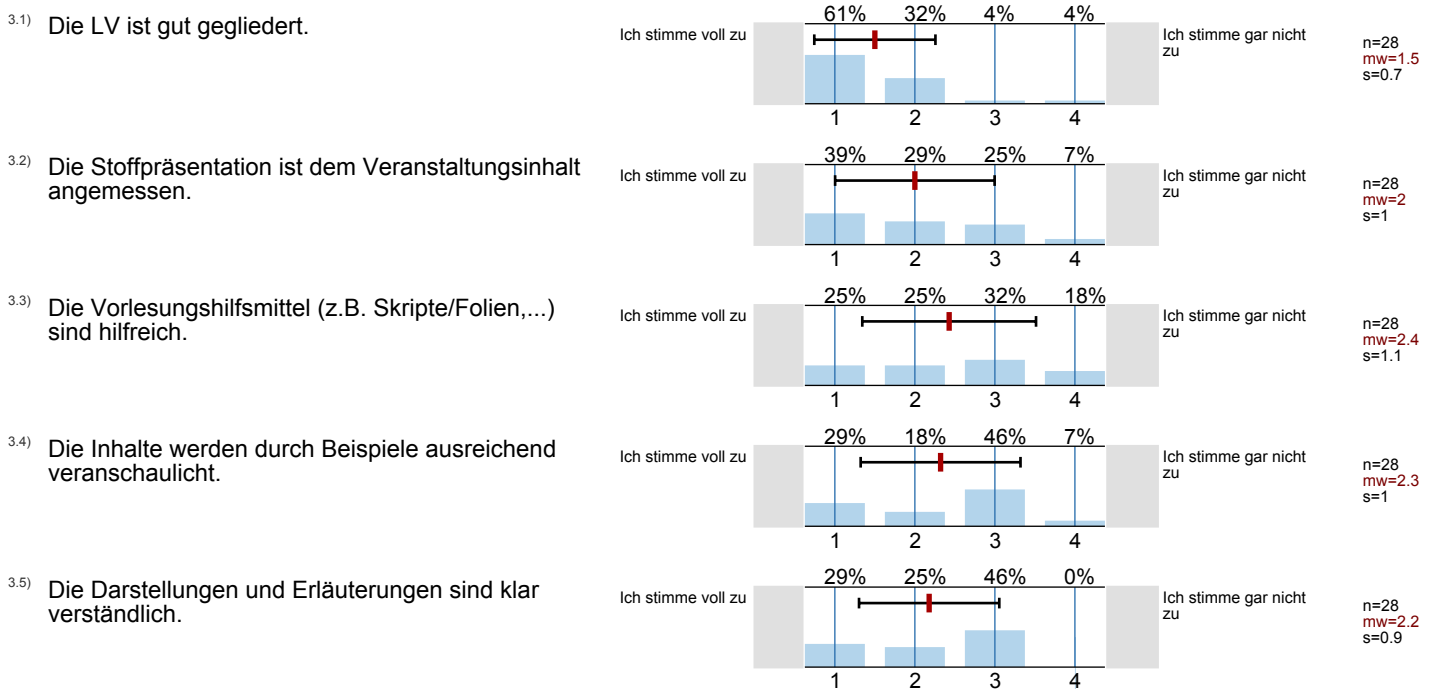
3.1) Die LV ist gut gegliedert.

Ich stimme voll zu

61% 32% 4% 4%

1 2 3 4

Ich stimme gar nicht zu

n=28
mw=1.5
s=0.7

3.2) Die Stoffpräsentation ist dem Veranstaltungsinhalt angemessen.

Ich stimme voll zu

39% 29% 25% 7%

1 2 3 4

Ich stimme gar nicht zu

n=28
mw=2
s=1

3.3) Die Vorlesungshilfsmittel (z.B. Skripte/Folien,...) sind hilfreich.

Ich stimme voll zu

25% 25% 32% 18%

1 2 3 4

Ich stimme gar nicht zu

n=28
mw=2.4
s=1.1

3.4) Die Inhalte werden durch Beispiele ausreichend veranschaulicht.

Ich stimme voll zu

29% 18% 46% 7%

1 2 3 4

Ich stimme gar nicht zu

n=28
mw=2.3
s=1

3.5) Die Darstellungen und Erläuterungen sind klar verständlich.

Ich stimme voll zu

29% 25% 46% 0%

1 2 3 4

Ich stimme gar nicht zu

n=28
mw=2.2
s=0.9